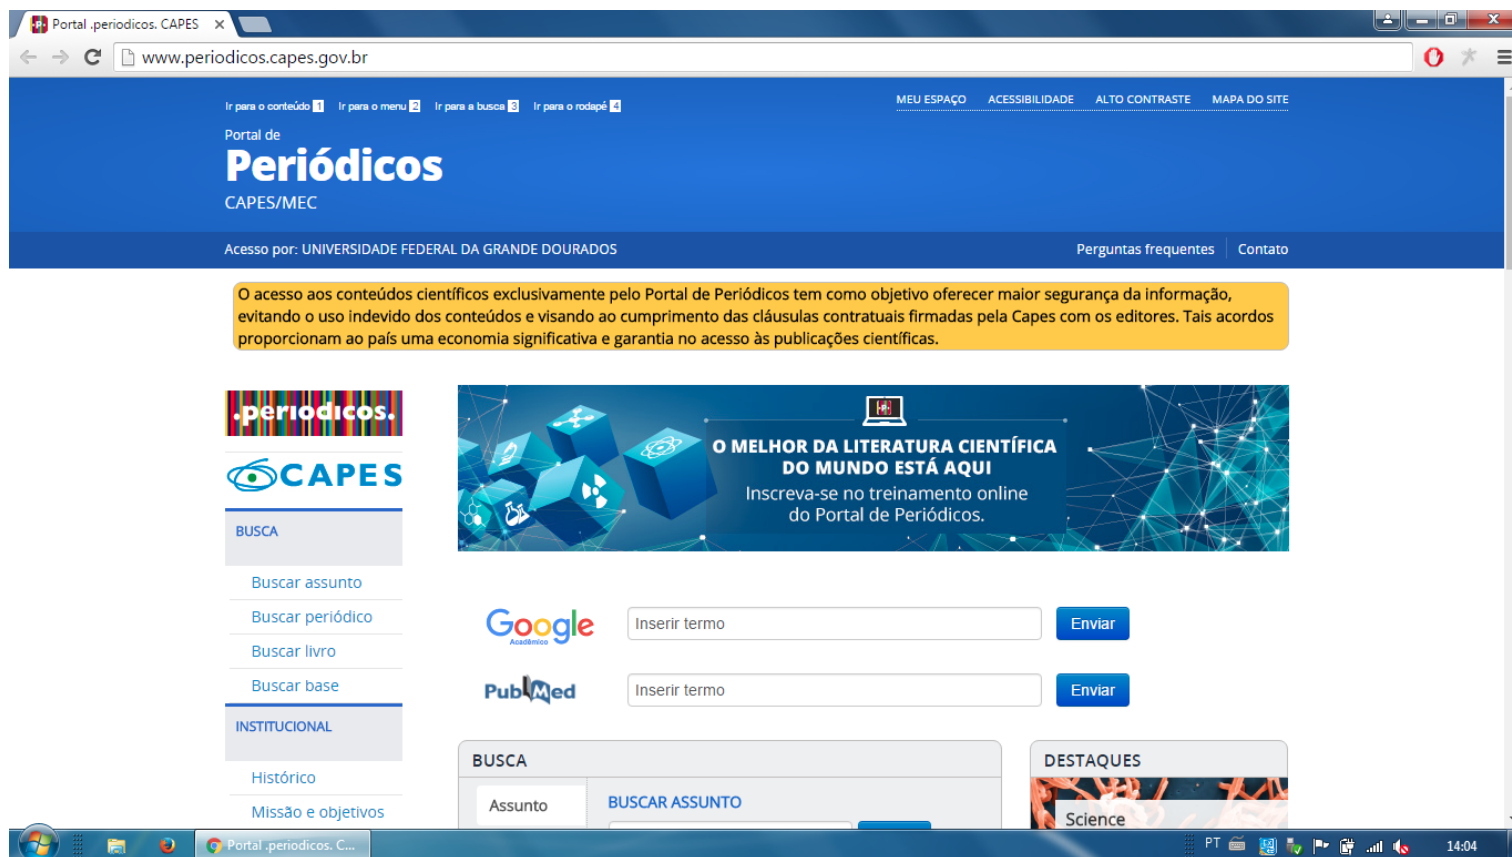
Portal .periodicos. CAPES ×

www.periodicos.capes.gov.br

Ir para o conteúdo 1 Ir para o menu 2 Ir para a busca 3 Ir para o rodapé 4

MEU ESPAÇO ACESSIBILIDADE ALTO CONTRASTE MAPA DO SITE

Portal de
Periódicos
CAPES/MEC

Acesso por: UNIVERSIDADE FEDERAL DA GRANDE DOURADOS

Perguntas frequentes Contato

O acesso aos conteúdos científicos exclusivamente pelo Portal de Periódicos tem como objetivo oferecer maior segurança da informação, evitando o uso indevido dos conteúdos e visando ao cumprimento das cláusulas contratuais firmadas pela Capes com os editores. Tais acordos proporcionam ao país uma economia significativa e garantia no acesso às publicações científicas.

.periodicos.

CAPES

BUSCA

Buscar assunto

Buscar periódico

Buscar livro

Buscar base

INSTITUCIONAL

Histórico

Missão e objetivos

O MELHOR DA LITERATURA CIENTÍFICA DO MUNDO ESTÁ AQUI

Inscreva-se no treinamento online do Portal de Periódicos.

Google Acadêmico

Inserir termo

Enviar

PubMed

Inserir termo

Enviar

BUSCA

Assunto

BUSCAR ASSUNTO

DESTAQUES

Science

Portal .periodicos. C...

PT

14:04